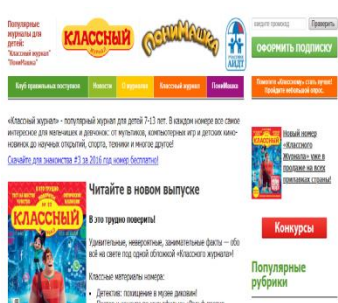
Популярные журналы для детей: "Классный журнал" "ПониМашка"

КЛАССНЫЙ

ПониМашка

АИДТ

введите промокод

Проверить

ОФОРМИТЬ ПОДПИСКУ

Клуб правильных поступков | Новости | О журналах | Классный журнал | ПониМашка

Новичок в «Классном» стать легко! Пройдите небольшой опрос.

«Классный журнал» - популярный журнал для детей 7-13 лет. В каждом номере все самое интересное для мальчишек и девчонок: от мультиков, компьютерных игр и детских кинoновинок до научных открытий, спорта, техники и многое другое!

Скачайте для знакомства #3 за 2016 год номер бесплатно!

Новый номер «Классного Журнала» уже в продаже во всех почтовых странах!

КЛАССНЫЙ

Читайте в новом выпуске

В это трудно поверить!

Удивительные, невероятные, занимательные факты — обо всё на свете под одной обложкой «Классного журнала»!

Конкурсы

Классные материалы номера:

Популярные рубрики

• Детектив: похищение в музее диковин!